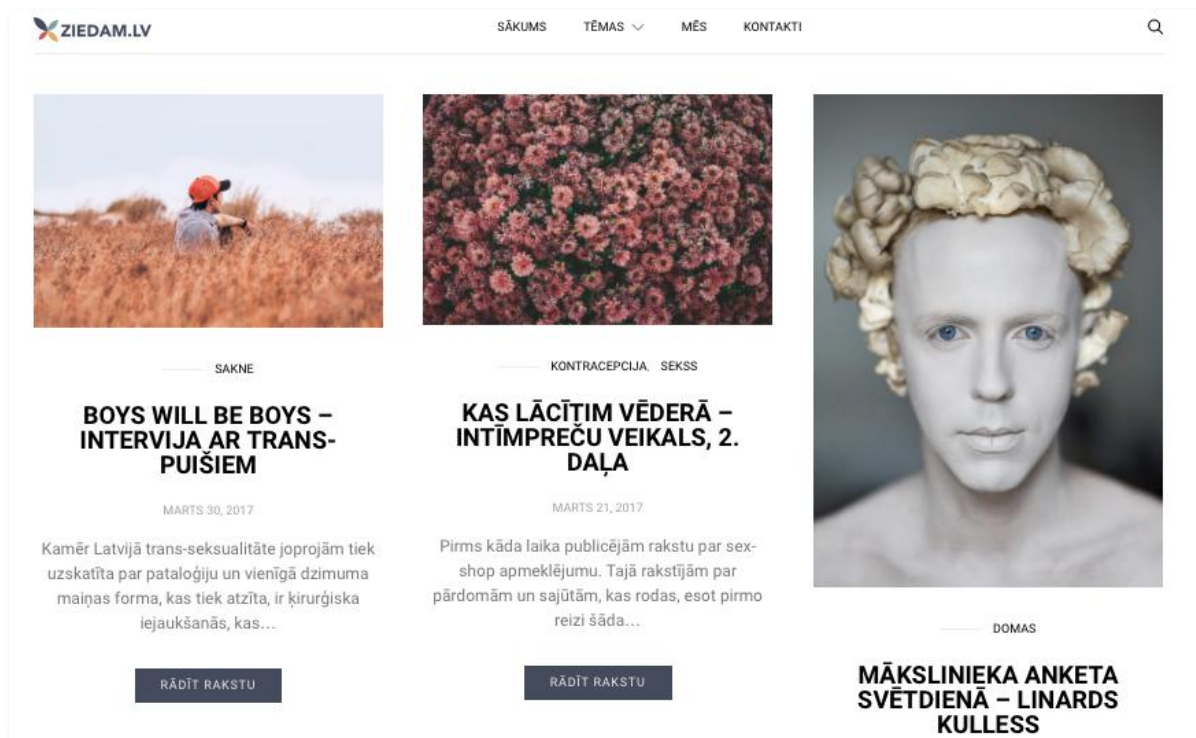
ZIEDAM.LV

SĀKUMS TĒMAS MĒS KONTAKTI

SAKNE

BOYS WILL BE BOYS – INTERVIJA AR TRANS-PUIŠIEM

MARTS 30, 2017

Kamēr Latvijā trans-seksualitāte joprojām tiek uzskatīta par pataloģiju un vienīgā dzimuma maiņas forma, kas tiek atzīta, ir ķirurģiska iejaukšanās, kas…

RĀDĪT RAKSTU

KONTRACEPCIJA, SEKSS

KAS LĀCĪTIM VĒDERĀ – INTĪMPREČU VEIKALS, 2. DAĻA

MARTS 21, 2017

Pirms kāda laika publicējām rakstu par sex-shop apmeklējumu. Tajā rakstījām par pārdomām un sajūtām, kas rodas, esot pirmo reizi šāda…

RĀDĪT RAKSTU

DOMAS

MĀKSLINIEKA ANKETA SVĒTDIENĀ – LINARDS KULLESS